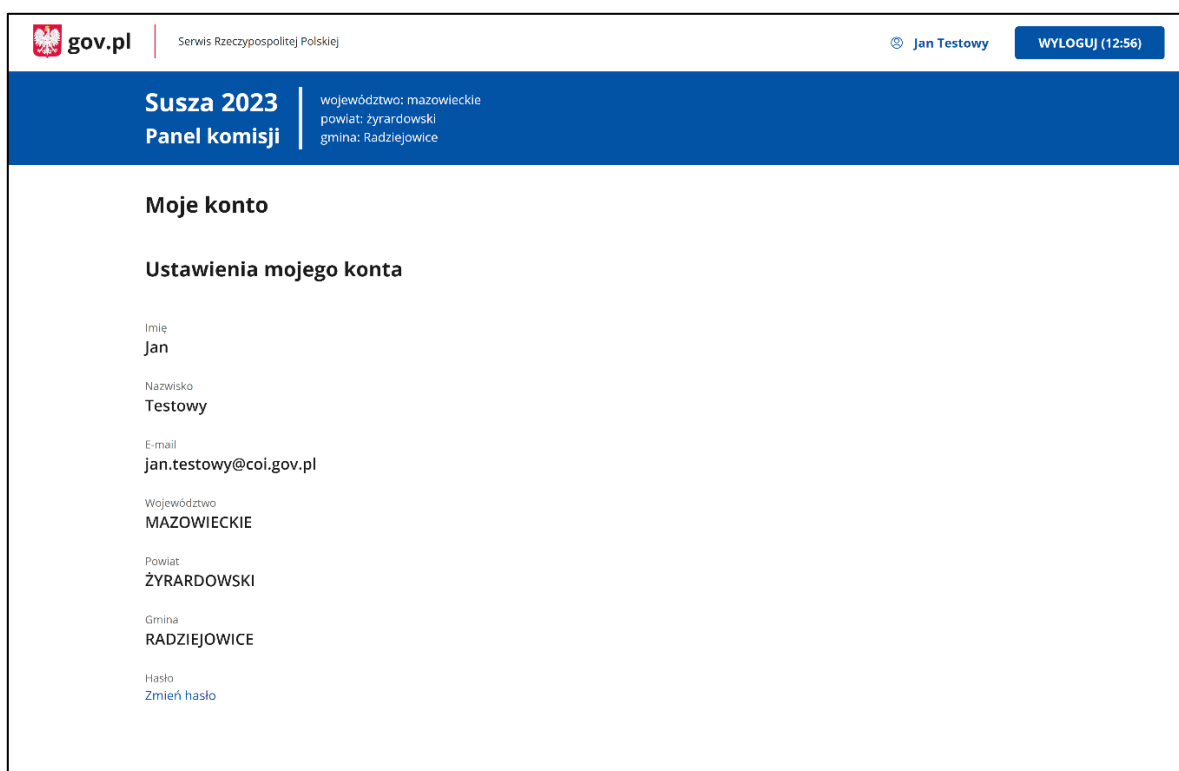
gov.pl Serwis Rzeczypospolitej Polskiej

Jan Testowy WYLOGUJ (12:56)

Susza 2023
Panel komisji

województwo: mazowieckie
powiat: żyrardowski
gmina: Radziejowice

Moje konto

Ustawienia mojego konta

Imię
Jan

Nazwisko
Testowy

E-mail
jan.testowy@coi.gov.pl

Województwo
MAZOWIECKIE

Powiat
ŻYRARDOWSKI

Gmina
RADZIEJOWICE

Hasło
Zmień hasło